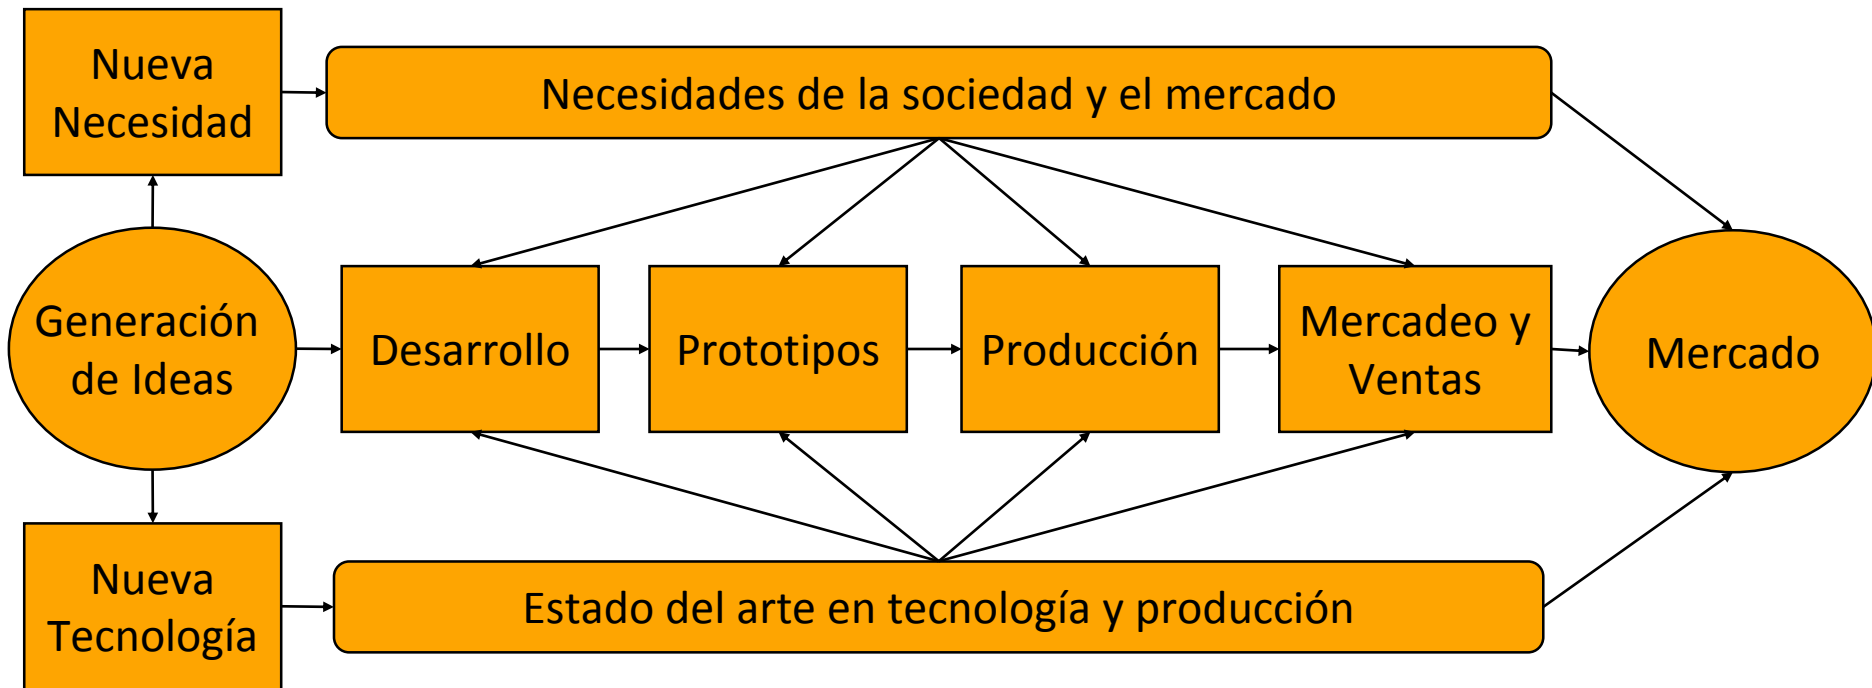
Nueva Necesidad

Necesidades de la sociedad y el mercado

Generación de Ideas

Desarrollo

Prototipos

Producción

Mercadeo y Ventas

Mercado

Nueva Tecnología

Estado del arte en tecnología y producción